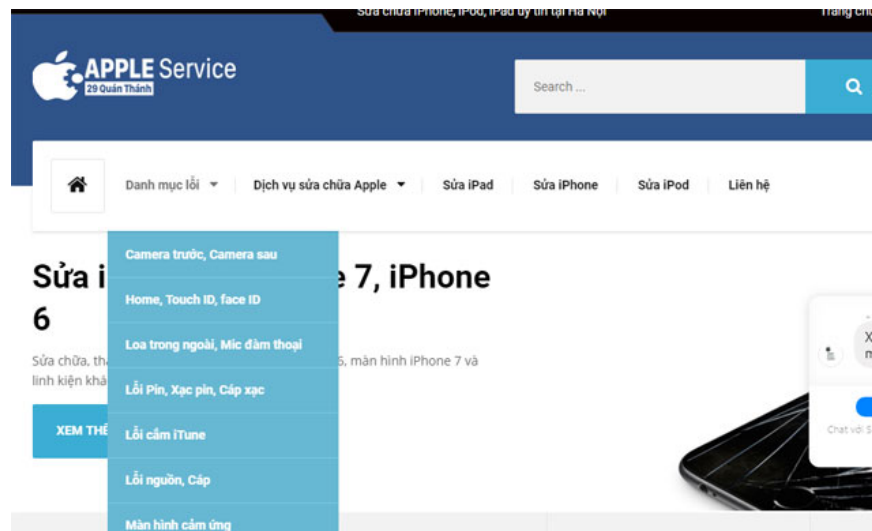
Sửa chữa iPhone, iPod, iPad uy tín tại Hà Nội

Trang ch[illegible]

APPLE Service
29 Quán Thánh

Search ...

Danh mục lỗi Dịch vụ sửa chữa Apple Sửa iPad Sửa iPhone Sửa iPod Liên hệ

Camera trước, Camera sau
Home, Touch ID, face ID
Loa trong ngoài, Mic đàm thoại
Lỗi Pin, Xạc pin, Cáp xạc
Lỗi cắm iTune
Lỗi nguồn, Cáp
Màn hình cảm ứng

Sửa i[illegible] e 7, iPhone 6

Sửa chữa, th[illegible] 6, màn hình iPhone 7 và linh kiện khá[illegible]

XEM THÊ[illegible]

X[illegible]
n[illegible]

Chat với S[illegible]